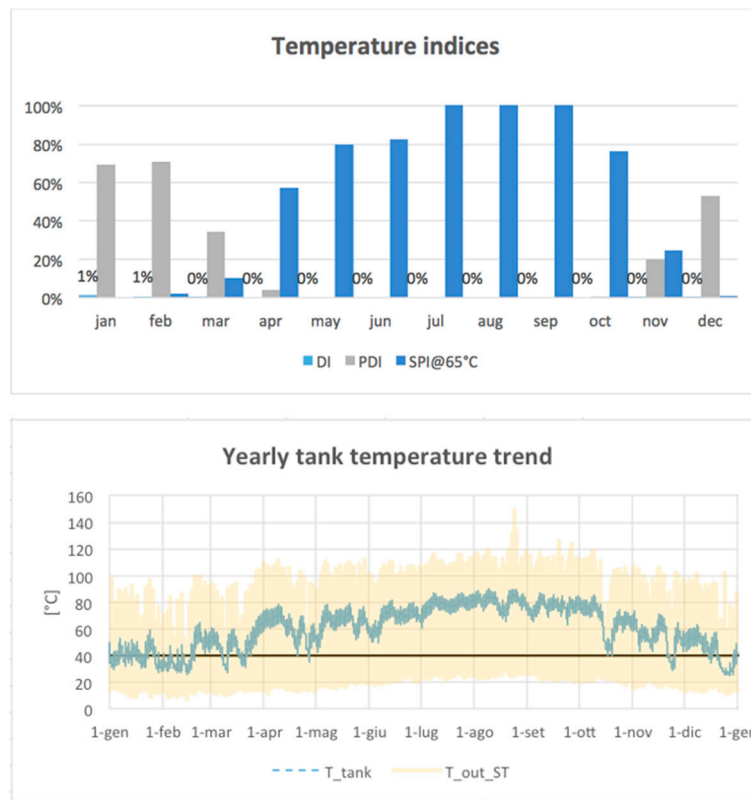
Temperature indices

100%
80%
60%
40%
20%
0%

1% 1% 0% 0% 0% 0% 0% 0% 0% 0% 0% 0%

jan feb mar apr may jun jul aug sep oct nov dec

DI PDI SPI@65°C

Yearly tank temperature trend

160
140
120
100
80
60
40
20
0

[°C]

1-gen 1-feb 1-mar 1-apr 1-mag 1-giu 1-lug 1-ago 1-set 1-ott 1-nov 1-dic 1-ge

T_tank T_out_ST